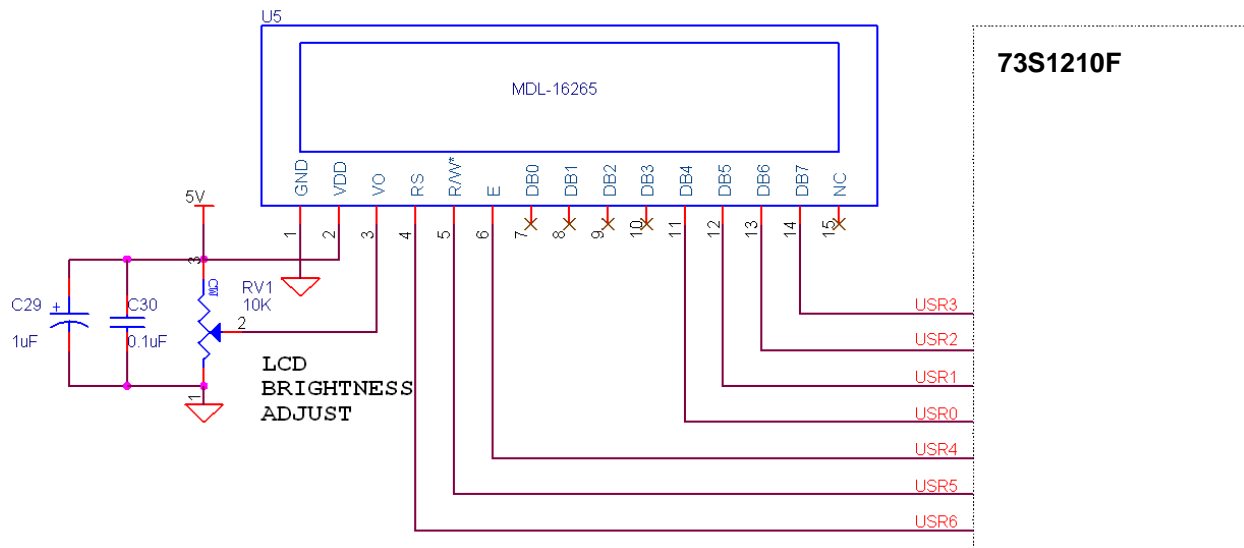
U5

MDL-16265

73S1210F

GND VDD VO RS R/W* E DB0 DB1 DB2 DB3 DB4 DB5 DB6 DB7 NC

1 2 3 4 5 6 7 8 9 10 11 12 13 14 15

5V

3

CW

RV1
10K

2

1

C29
1uF

C30
0.1uF

LCD
BRIGHTNESS
ADJUST

USR3
USR2
USR1
USR0
USR4
USR5
USR6